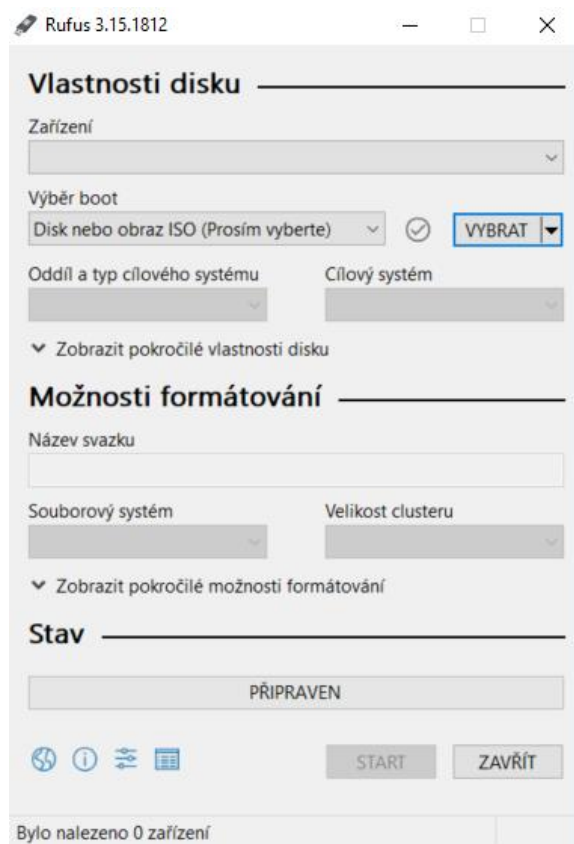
Rufus 3.15.1812

Vlastnosti disku

Zařízení

Výběr boot

Disk nebo obraz ISO (Prosím vyberte)

VYBRAT

Oddíl a typ cílového systému

Cílový systém

Zobrazit pokročilé vlastnosti disku

Možnosti formátování

Název svazku

Souborový systém

Velikost clusteru

Zobrazit pokročilé možnosti formátování

Stav

PŘIPRAVEN

START

ZAVŘÍT

Bylo nalezeno 0 zařízení